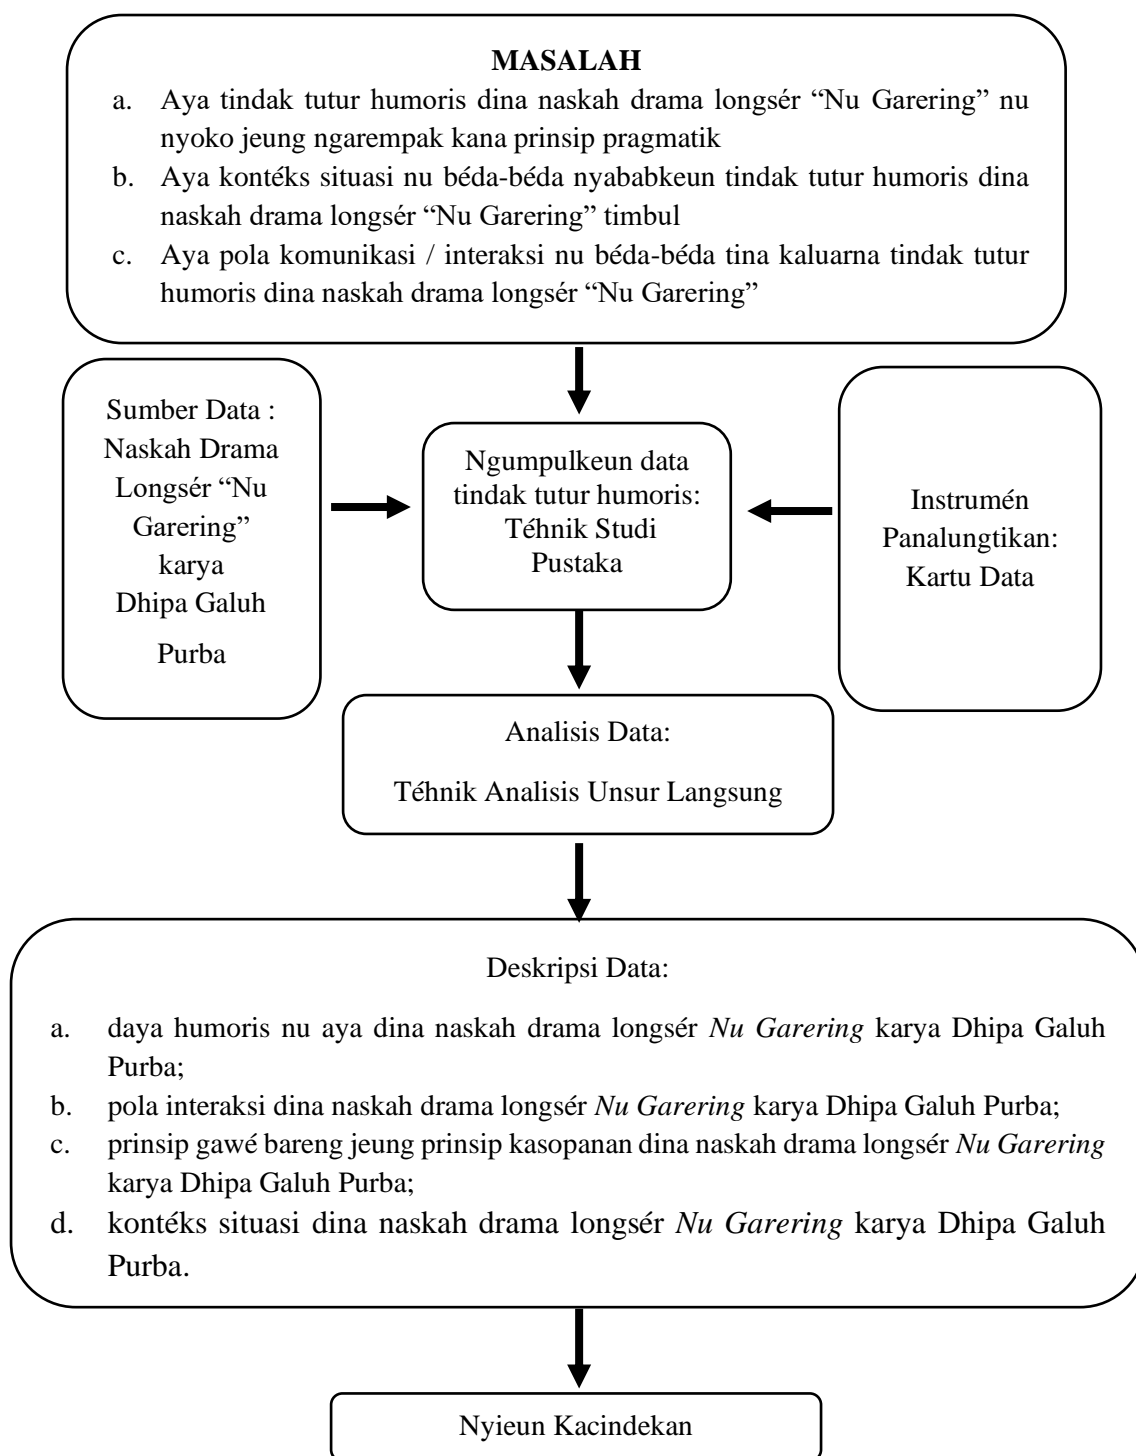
**MASALAH**

a. Aya tindak tutur humoris dina naskah drama longsér "Nu Garering" nu nyoko jeung ngarempak kana prinsip pragmatik
b. Aya kontéks situasi nu béda-béda nyababkeun tindak tutur humoris dina naskah drama longsér "Nu Garering" timbul
c. Aya pola komunikasi / interaksi nu béda-béda tina kaluarna tindak tutur humoris dina naskah drama longsér "Nu Garering"

Sumber Data : Naskah Drama Longsér "Nu Garering" karya Dhipa Galuh Purba

Ngumpulkeun data tindak tutur humoris: Téhnik Studi Pustaka

Instrumén Panalungtikan: Kartu Data

Analisis Data:

Téhnik Analisis Unsur Langsung

Deskripsi Data:

a. daya humoris nu aya dina naskah drama longsér *Nu Garering* karya Dhipa Galuh Purba;
b. pola interaksi dina naskah drama longsér *Nu Garering* karya Dhipa Galuh Purba;
c. prinsip gawé bareng jeung prinsip kasopanan dina naskah drama longsér *Nu Garering* karya Dhipa Galuh Purba;
d. kontéks situasi dina naskah drama longsér *Nu Garering* karya Dhipa Galuh Purba.

Nyieun Kacindekan